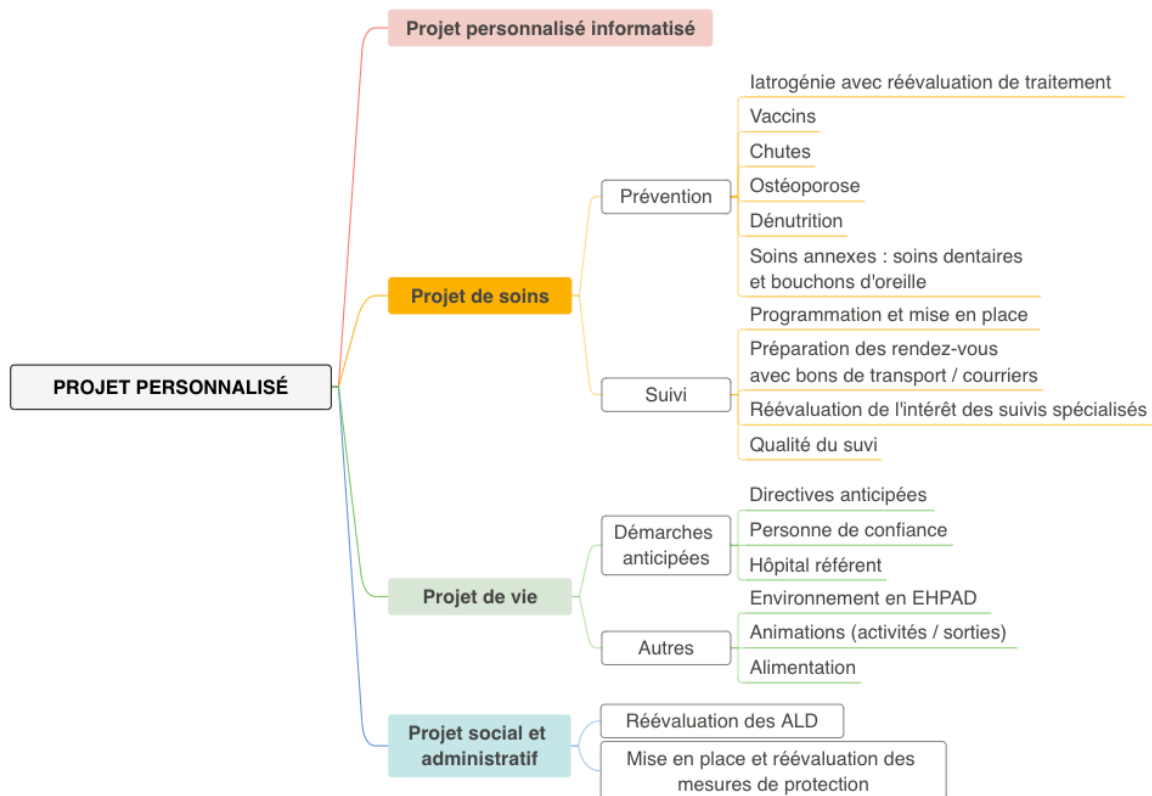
PROJET PERSONNALISÉ

Projet personnalisé informatisé

Projet de soins

Prévention

Iatrogénie avec réévaluation de traitement

Vaccins

Chutes

Ostéoporose

Dénutrition

Soins annexes : soins dentaires et bouchons d'oreille

Suivi

Programmation et mise en place

Préparation des rendez-vous avec bons de transport / courriers

Réévaluation de l'intérêt des suivis spécialisés

Qualité du suvi

Projet de vie

Démarches anticipées

Directives anticipées

Personne de confiance

Hôpital référent

Autres

Environnement en EHPAD

Animations (activités / sorties)

Alimentation

Projet social et administratif

Réévaluation des ALD

Mise en place et réévaluation des mesures de protection